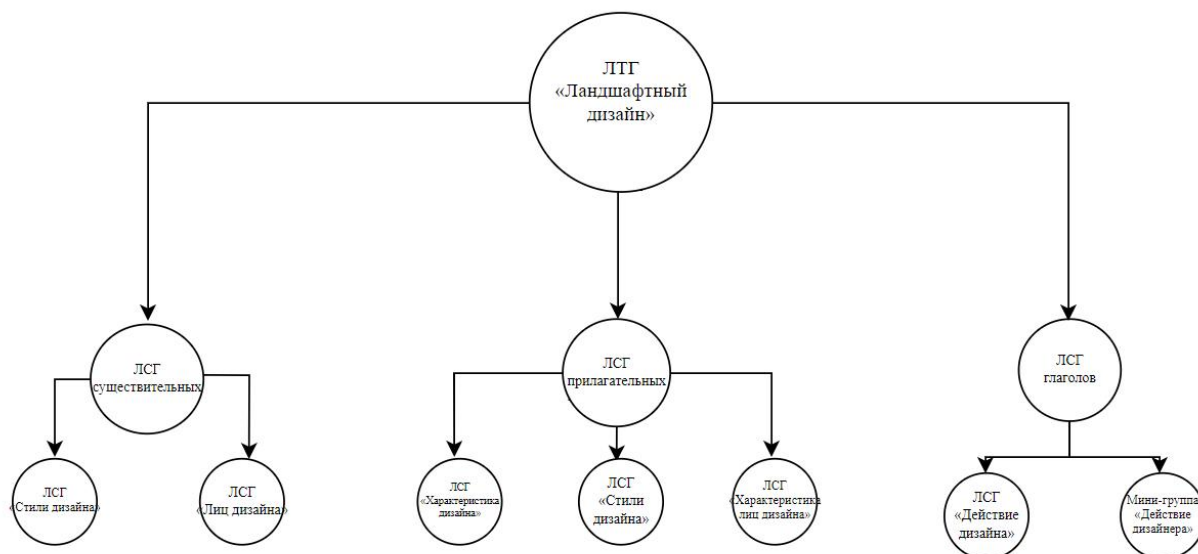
ЛТГ «Ландшафтный дизайн»

ЛСГ существительных

ЛСГ «Стили дизайна»

ЛСГ «Лиц дизайна»

ЛСГ прилагательных

ЛСГ «Характеристика дизайна»

ЛСГ «Стили дизайна»

ЛСГ «Характеристика лиц дизайна»

ЛСГ глаголов

ЛСГ «Действие дизайна»

Мини-группа «Действие дизайнера»